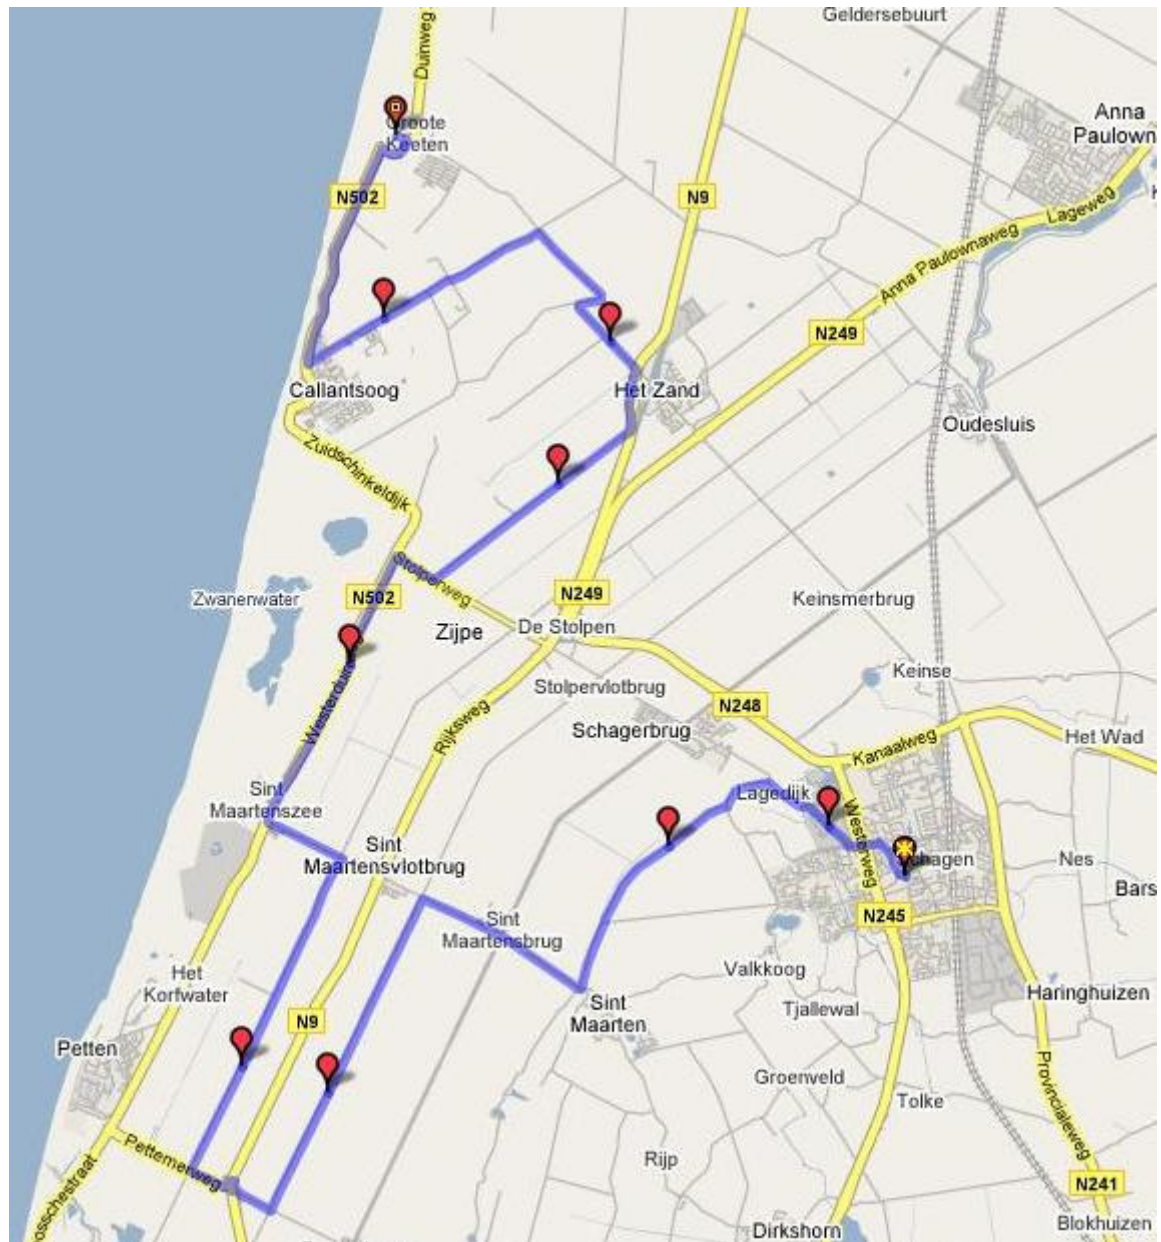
Geldersebuurt
Duinweg
Groote Keeten
N502
N9
Anna Paulown
Lageweg
Anna Paulownaweg
N249
Callantsoog
Het Zand
Oudesluis
Zuidschinkeldijk
Stolpenweg
Zwanenwater
N502
N249
Keinsmerbrug
Zijpe
De Stolpen
Keinse
Westerduinweg
Stolpervlotbrug
Rijksweg
N248
Schagerbrug
Kanaalweg
Het Wad
Sint Maartenszee
Lagedijk
Westerweg
Sint Maartensvlotbrug
Schagen
Nes
Bars
N245
Sint Maartensbrug
Valkkoog
Het Korfwater
Sint Maarten
Tjallewal
Haringhuizen
Petten
N9
Groenveld
Provincialeweg
Tolke
Rijp
Pettemerweg
osschestraat
N241
Dirkshorn
Blokhuizen